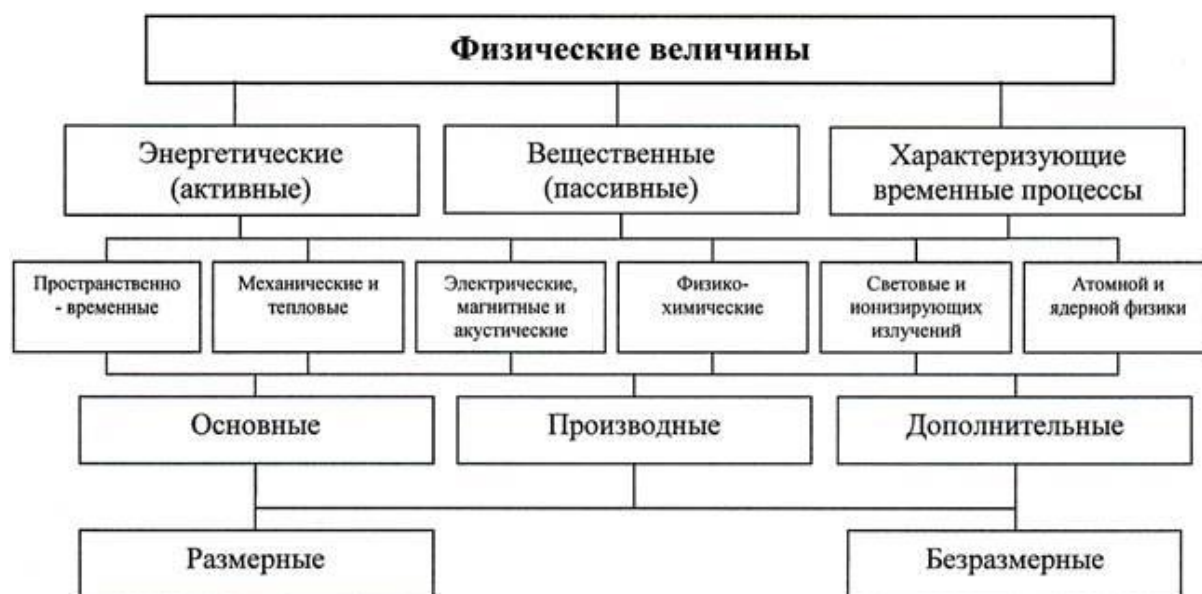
Физические величины

Энергетические (активные)

Вещественные (пассивные)

Характеризующие временные процессы

Пространственно - временные

Механические и тепловые

Электрические, магнитные и акустические

Физико-химические

Световые и ионизирующих излучений

Атомной и ядерной физики

Основные

Производные

Дополнительные

Размерные

Безразмерные